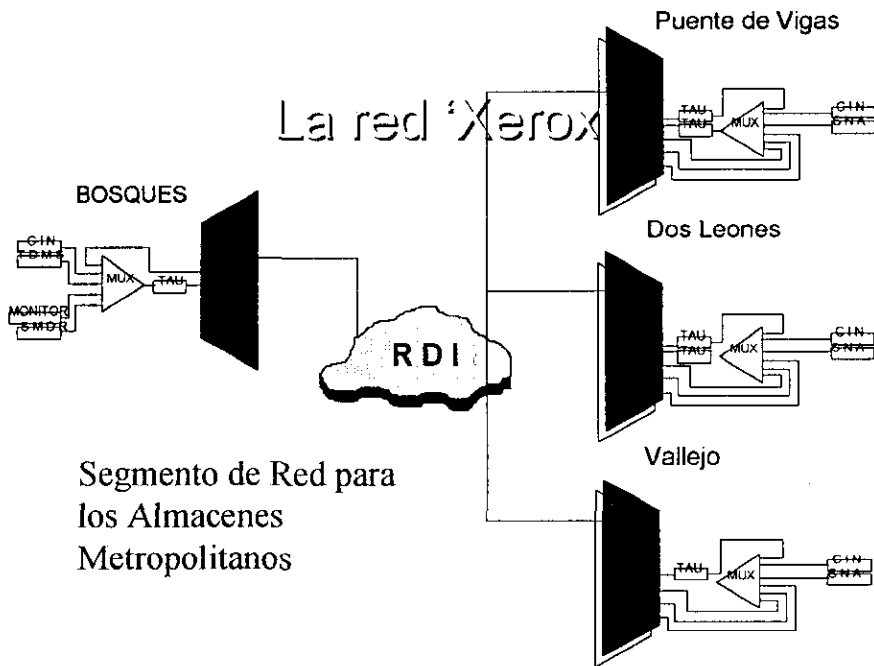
Puente de Vigas

La red 'Xerox

TAU
TAU
MUX
CIN
SNA

BOSQUES

CIN
TDMS
MUX
TAU
MONITOR
SMDR

Dos Leones

TAU
TAU
MUX
CIN
SNA

RDI

Vallejo

Segmento de Red para los Almacenes Metropolitanos

TAU
MUX
CIN
SNA